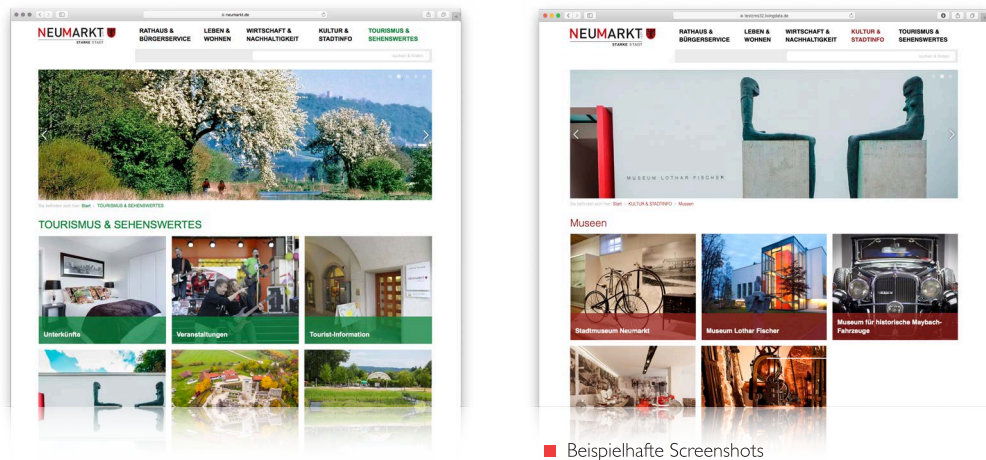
neumarkt.de

NEUMARKT
STARKE STADT

RATHAUS & BÜRGERSERVICE
LEBEN & WOHNEN
WIRTSCHAFT & NACHHALTIGKEIT
KULTUR & STADTINFO
TOURISMUS & SEHENSWERTES

Suchtext & Enter

Sie befinden sich hier: Start > TOURISMUS & SEHENSWERTES

TOURISMUS & SEHENSWERTES

Unterkünfte
Veranstaltungen
Tourist-Information

testneu12.living data.de

NEUMARKT
STARKE STADT

RATHAUS & BÜRGERSERVICE
LEBEN & WOHNEN
WIRTSCHAFT & NACHHALTIGKEIT
KULTUR & STADTINFO
TOURISMUS & SEHENSWERTES

Suchtext & Enter

MUSEUM LOTHAR FISCHER

Sie befinden sich hier: Start > KULTUR & STADTINFO > Museen

Museen

Stadtmuseum Neumarkt
Museum Lothar Fischer
Museum für historische Maybach-Fahrzeuge

Beispielhafte Screenshots